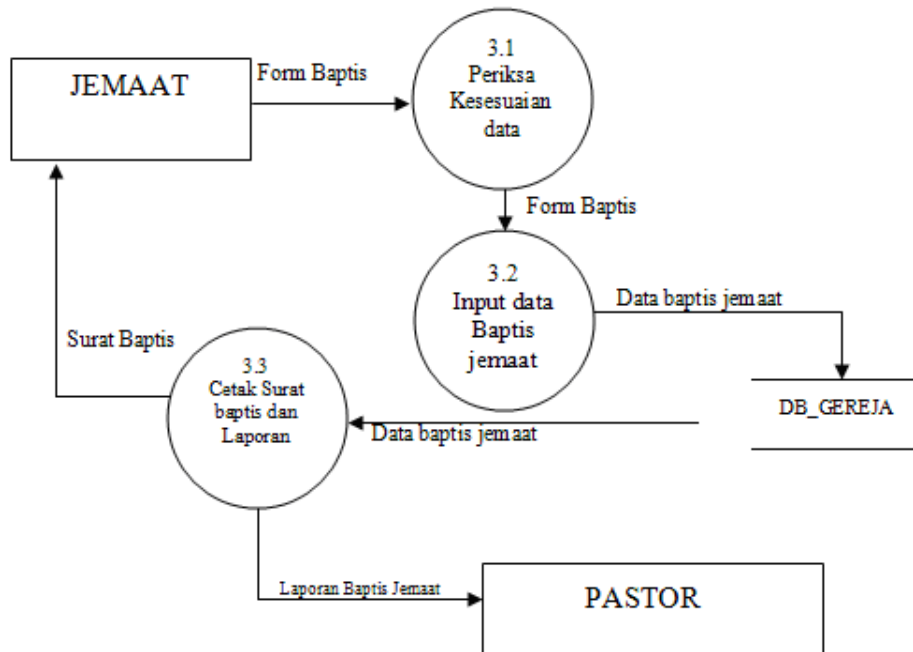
JEMAAT

Form Baptis

3.1
Periksa
Kesesuaian
data

Form Baptis

3.2
Input data
Baptis
jemaat

Data baptis jemaat

Surat Baptis

3.3
Cetak Surat
baptis dan
Laporan

DB_GEREJA

Data baptis jemaat

Laporan Baptis Jemaat

PASTOR